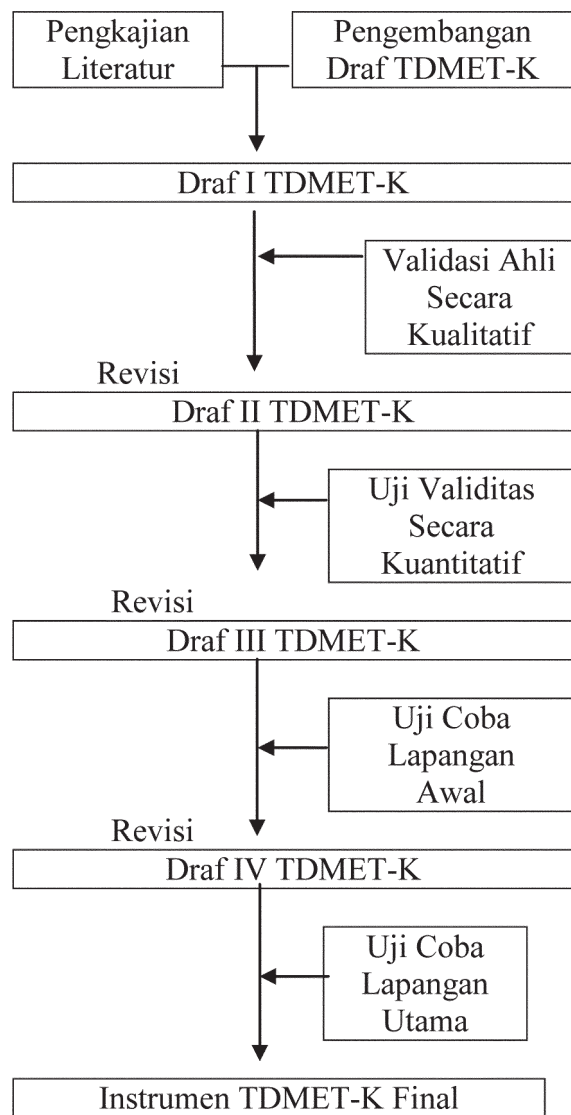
Pengkajian Literatur

Pengembangan Draf TDMET-K

Draf I TDMET-K

Validasi Ahli Secara Kualitatif

Revisi

Draf II TDMET-K

Uji Validitas Secara Kuantitatif

Revisi

Draf III TDMET-K

Uji Coba Lapangan Awal

Revisi

Draf IV TDMET-K

Uji Coba Lapangan Utama

Instrumen TDMET-K Final